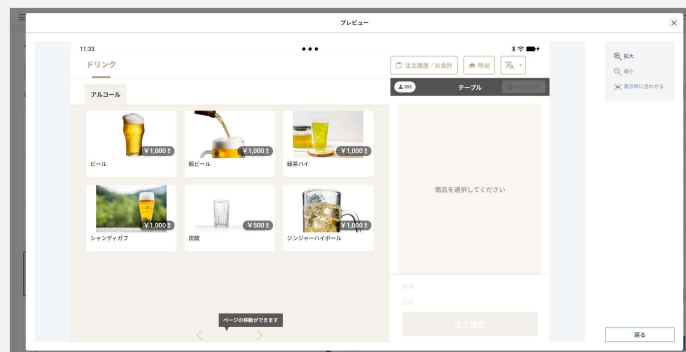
プレビュー

11:33

ドリンク

注文履歴／お会計

呼出

アルコール

テーブル

¥1,000
ビール

¥1,000
瓶ビール

¥1,000
緑茶ハイ

¥1,000
シャンディガフ

¥500
炭酸

¥1,000
ジンジャーハイボール

商品を選択してください

注文確定

ページの移動ができます

拡大

縮小

表示枠に合わせる

戻る